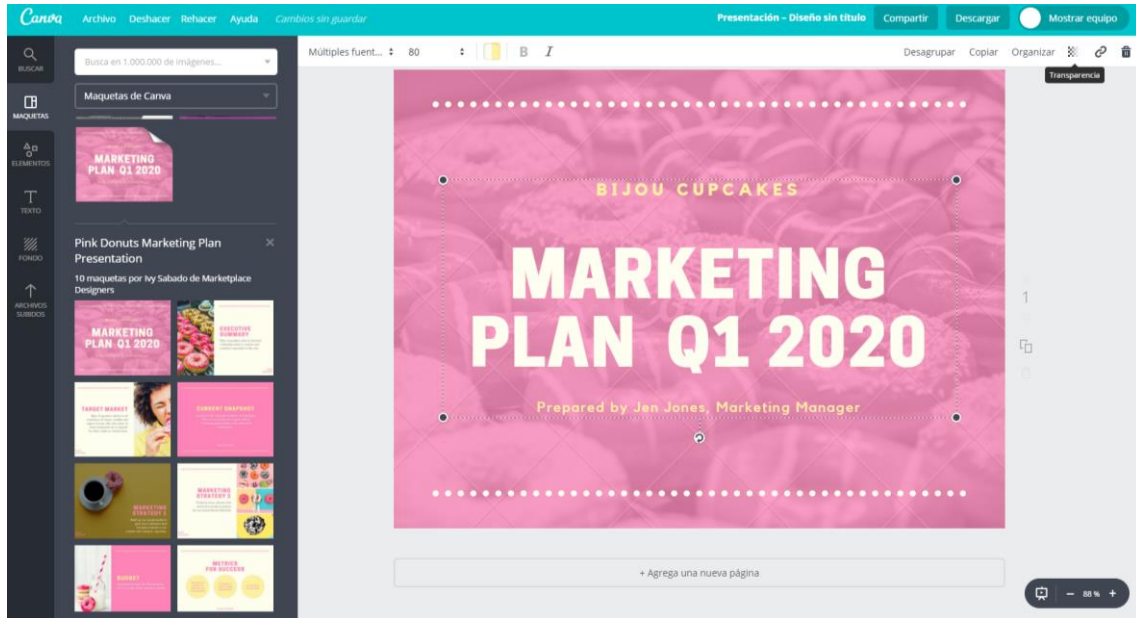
Canva Archivo Deshacer Rehacer Ayuda Cambios sin guardar

Presentación – Diseño sin título Compartir Descargar Mostrar equipo

BUSCAR
MAQUETAS
ELEMENTOS
TEXTO
FONDO
ARCHIVOS SUBIDOS

Busca en 1.000.000 de imágenes...

Maquetas de Canva

MARKETING PLAN Q1 2020

Pink Donuts Marketing Plan Presentation

10 maquetas por Ivy Sabado de Marketplace Designers

MARKETING PLAN Q1 2020

EXECUTIVE SUMMARY

TARGET MARKET

CURRENT SNAPSHOT

MARKETING STRATEGY 1

MARKETING STRATEGY 2

BUDGET

METRICS FOR SUCCESS

Múltiples fuent... 80 B I

Desagrupar Copiar Organizar

Transparencia

BIJOU CUPCAKES

MARKETING PLAN Q1 2020

Prepared by Jen Jones, Marketing Manager

1

+ Agrega una nueva página

– 88 % +